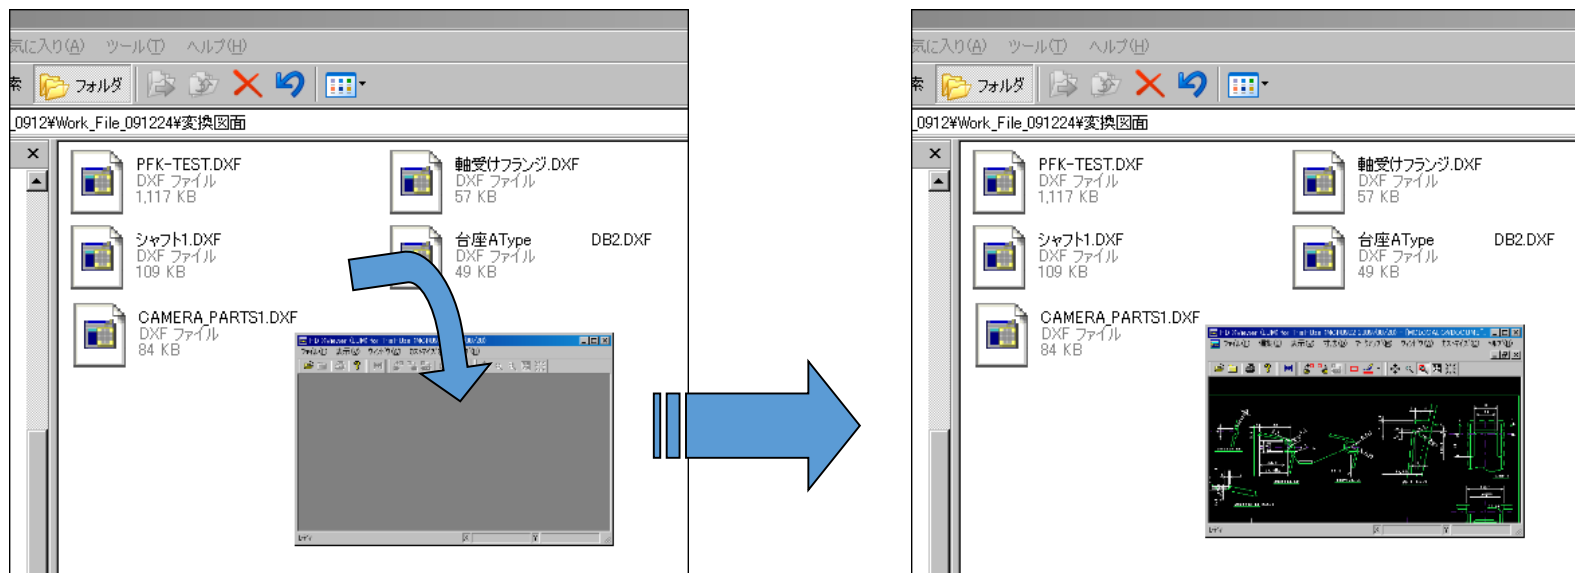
気に入り(A) ツール(T) ヘルプ(H)

索 フォルダ

_0912¥Work_File_091224¥変換図面

PFK-TEST.DXF
DXF ファイル
1,117 KB

軸受けフランジ.DXF
DXF ファイル
57 KB

シャフト1.DXF
DXF ファイル
109 KB

台座AType
DXF ファイル
49 KB

DB2.DXF

CAMERA_PARTS1.DXF
DXF ファイル
84 KB

気に入り(A) ツール(T) ヘルプ(H)

索 フォルダ

_0912¥Work_File_091224¥変換図面

PFK-TEST.DXF
DXF ファイル
1,117 KB

軸受けフランジ.DXF
DXF ファイル
57 KB

シャフト1.DXF
DXF ファイル
109 KB

台座AType
DXF ファイル
49 KB

DB2.DXF

CAMERA_PARTS1.DXF
DXF ファイル
84 KB